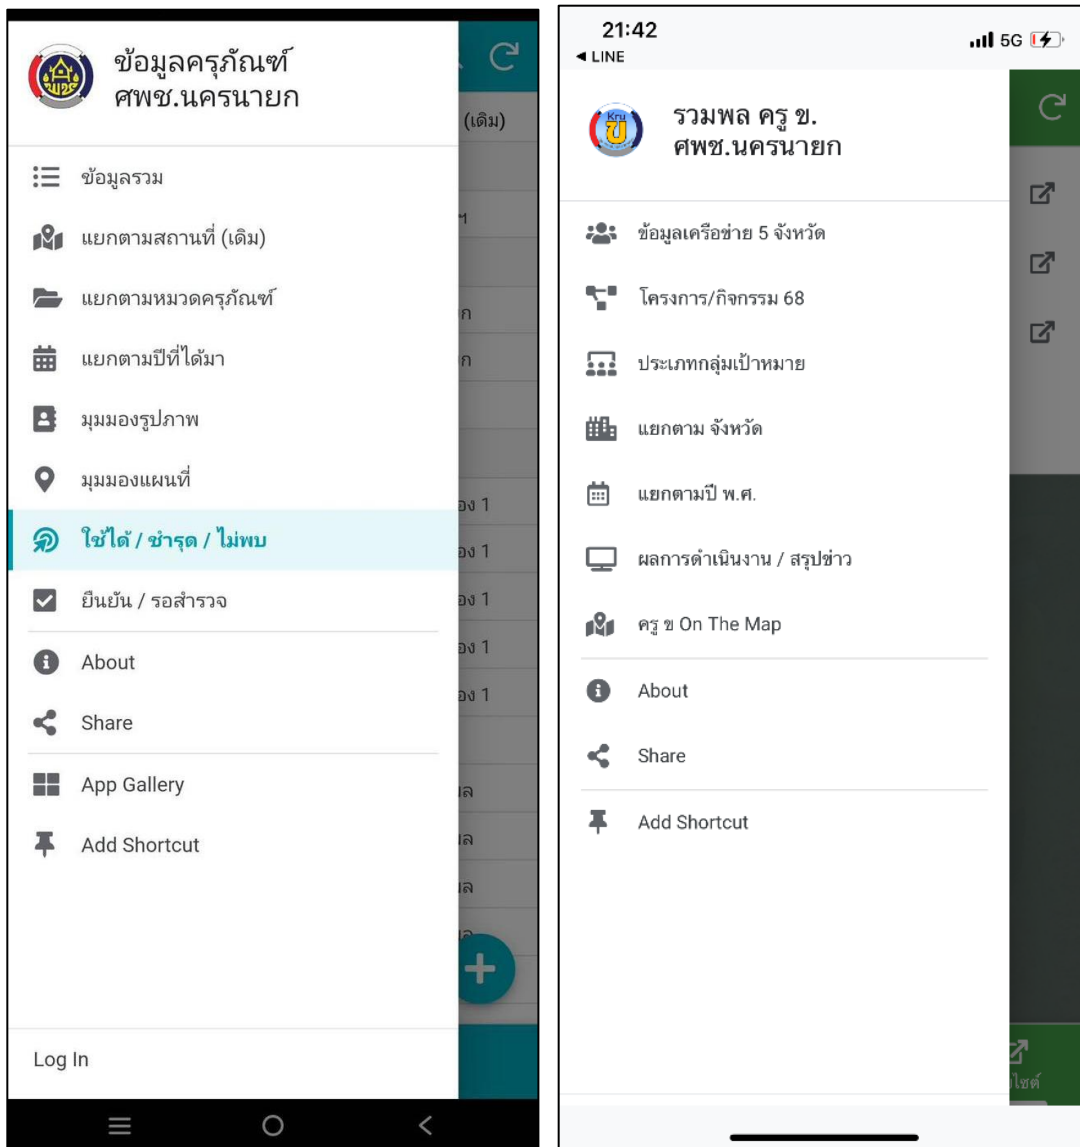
ข้อมูลครุภัณฑ์
ศพช.นครนายก

(เดิม)

ข้อมูลรวม
แยกตามสถานที่ (เดิม)
แยกตามหมวดครุภัณฑ์
แยกตามปีที่ได้มา
มุมมองรูปภาพ
มุมมองแผนที่
ใช้ได้ / ชำรุด / ไม่พบ
ยืนยัน / รอสำรวจ
About
Share
App Gallery
Add Shortcut

Log In

21:42
◀ LINE
5G

รวมพล ครู ข.
ศพช.นครนายก

ข้อมูลเครือข่าย 5 จังหวัด
โครงการ/กิจกรรม 68
ประเภทกลุ่มเป้าหมาย
แยกตาม จังหวัด
แยกตามปี พ.ศ.
ผลการดำเนินงาน / สรุปข่าว
ครู ข On The Map
About
Share
Add Shortcut